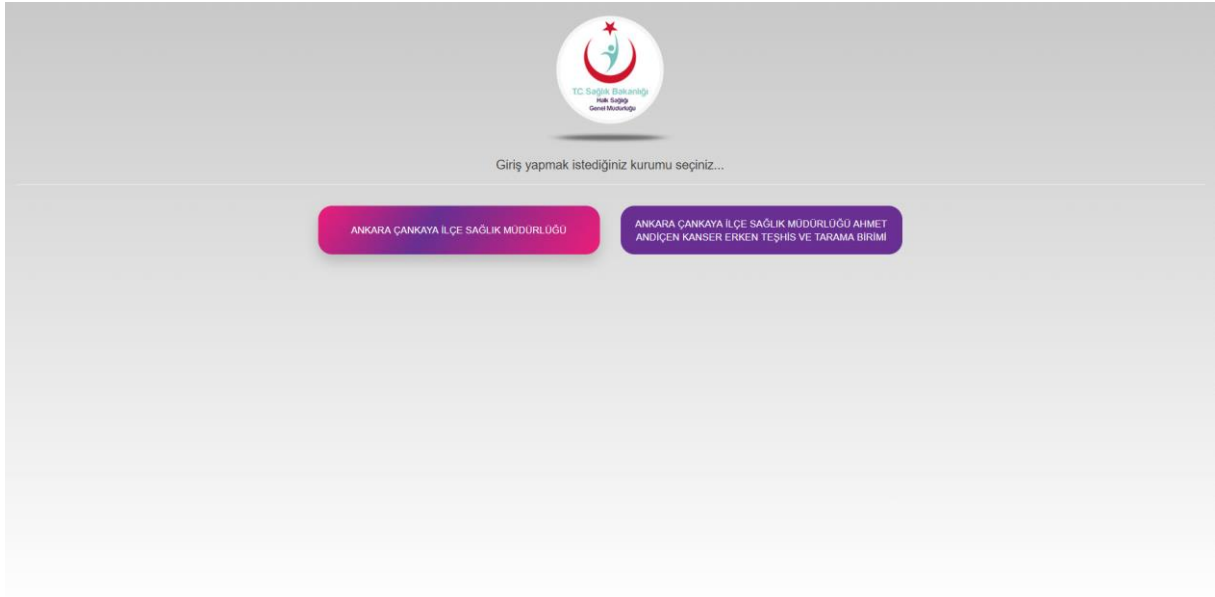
TC Sağlık Bakanlığı
Halk Sağlığı
Genel Müdürlüğü

Giriş yapmak istediğiniz kurumu seçiniz...

ANKARA ÇANKAYA İLÇE SAĞLIK MÜDÜRLÜĞÜ

ANKARA ÇANKAYA İLÇE SAĞLIK MÜDÜRLÜĞÜ AHMET ANDİÇEN KANSER ERKEN TEŞHİS VE TARAMA BİRİMİ